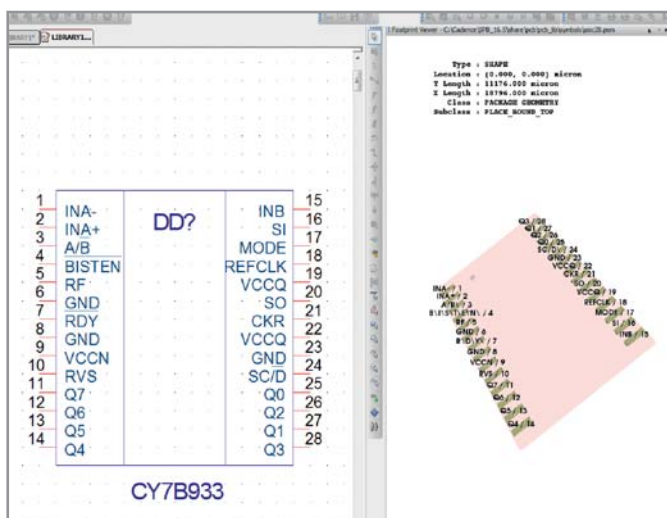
LIBRARY1...

Footprint Viewer - C:\Cadence\SPB_16.5\share\pcb\pcb_lib\symbols\soic28.psm

Type : SHAPE
Location : (0.000, 0.000) micron
Y Length : 11176.000 micron
X Length : 18796.000 micron
Class : PACKAGE GEOMETRY
Subclass : PLACE_BOUND_TOP

| | | | |
|---|---|---|---|
| 1 | INA- | INB | 15 |
| 2 | INA+ | SI | 16 |
| 3 | A/B | MODE | 17 |
| 4 | BISTEN | REFCLK | 18 |
| 5 | RF | VCCQ | 19 |
| 6 | GND | SO | 20 |
| 7 | RDY | CKR | 21 |
| 8 | GND | VCCQ | 22 |
| 9 | VCCN | GND | 23 |
| 10 | RVS | SC/D | 24 |
| 11 | Q7 | Q0 | 25 |
| 12 | Q6 | Q2 | 26 |
| 13 | Q5 | Q1 | 27 |
| 14 | Q4 | Q3 | 28 |

DD?

CY7B933

INA- / 1
INA+ / 2
A/B / 3
B\I\S\T\E\N\ / 4
RF / 5
GND / 6
R\D\Y\ / 7
GND / 8
VCCN / 9
RVS / 10
Q7 / 11
Q6 / 12
Q5 / 13
Q4 / 14
INB / 15
SI / 16
MODE / 17
REFCLK / 18
VCCQ / 19
SO / 20
CKR / 21
VCCQ / 22
GND / 23
SC/D / 24
Q0 / 25
Q2 / 26
Q1 / 27
Q3 / 28